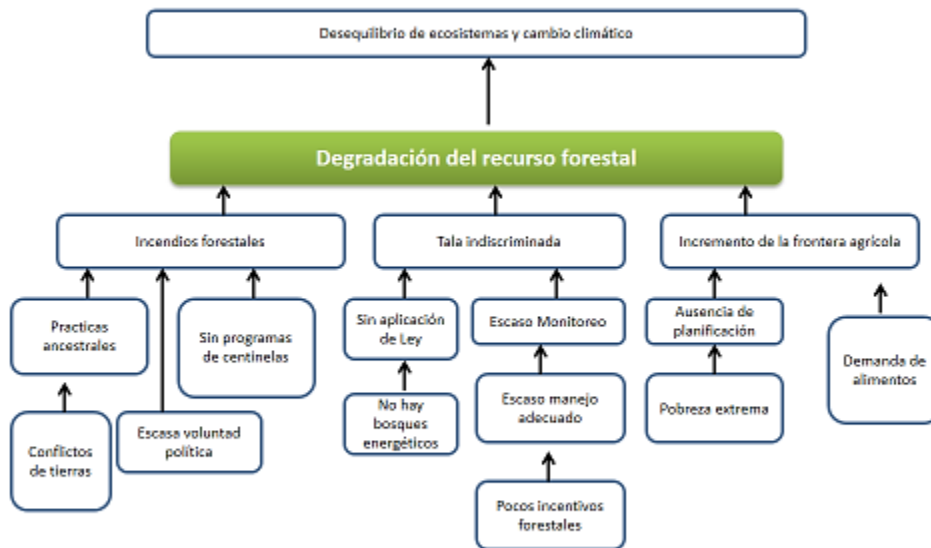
Desequilibrio de ecosistemas y cambio climático

Degradación del recurso forestal

Incendios forestales

Tala indiscriminada

Incremento de la frontera agrícola

Practicas ancestrales

Sin programas de centinelas

Conflictos de tierras

Escasa voluntad política

Sin aplicación de Ley

No hay bosques energéticos

Escaso Monitoreo

Escaso manejo adecuado

Pocos incentivos forestales

Ausencia de planificación

Pobreza extrema

Demanda de alimentos